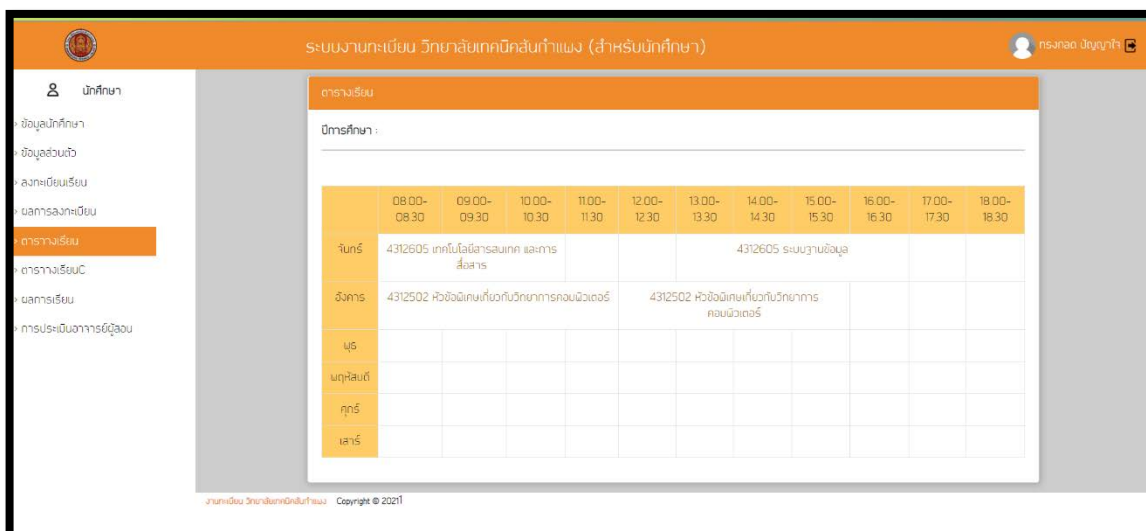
ระบบงานทะเบียน วิทยาลัยเทคนิคสันกำแพง (สำหรับนักศึกษา)

ทรงกลด ปัญญาใจ

นักศึกษา

ข้อมูลนักศึกษา
ข้อมูลส่วนตัว
ลงทะเบียนเรียน
ผลการลงทะเบียน
ตารางเรียน
ตารางเรียนC
ผลการเรียน
การประเมินอาจารย์ผู้สอน

ตารางเรียน

ปีการศึกษา :

| | 08.00-08.30 | 09.00-09.30 | 10.00-10.30 | 11.00-11.30 | 12.00-12.30 | 13.00-13.30 | 14.00-14.30 | 15.00-15.30 | 16.00-16.30 | 17.00-17.30 | 18.00-18.30 |
|---|---|---|---|---|---|---|---|---|---|---|---|
| จันทร์ | 4312605 เทคโนโลยีสารสนเทศ และการสื่อสาร | | | | | 4312605 ระบบฐานข้อมูล | | | | | |
| อังคาร | 4312502 หัวข้อพิเศษเกี่ยวกับวิทยาการคอมพิวเตอร์ | | | | 4312502 หัวข้อพิเศษเกี่ยวกับวิทยาการคอมพิวเตอร์ | | | | | | |
| พุธ | | | | | | | | | | | |
| พฤหัสบดี | | | | | | | | | | | |
| ศุกร์ | | | | | | | | | | | |
| เสาร์ | | | | | | | | | | | |

งานทะเบียน วิทยาลัยเทคนิคสันกำแพง Copyright © 2021